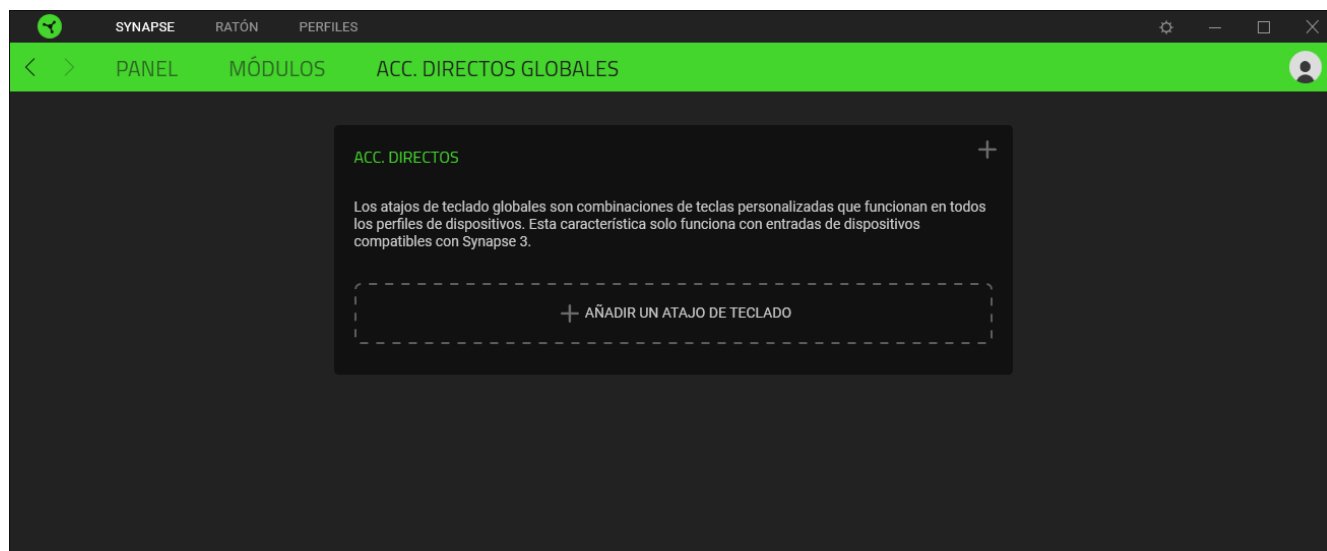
SYNAPSE RATÓN PERFILES

PANEL MÓDULOS ACC. DIRECTOS GLOBALES

ACC. DIRECTOS

Los atajos de teclado globales son combinaciones de teclas personalizadas que funcionan en todos los perfiles de dispositivos. Esta característica solo funciona con entradas de dispositivos compatibles con Synapse 3.

AÑADIR UN ATAJO DE TECLADO